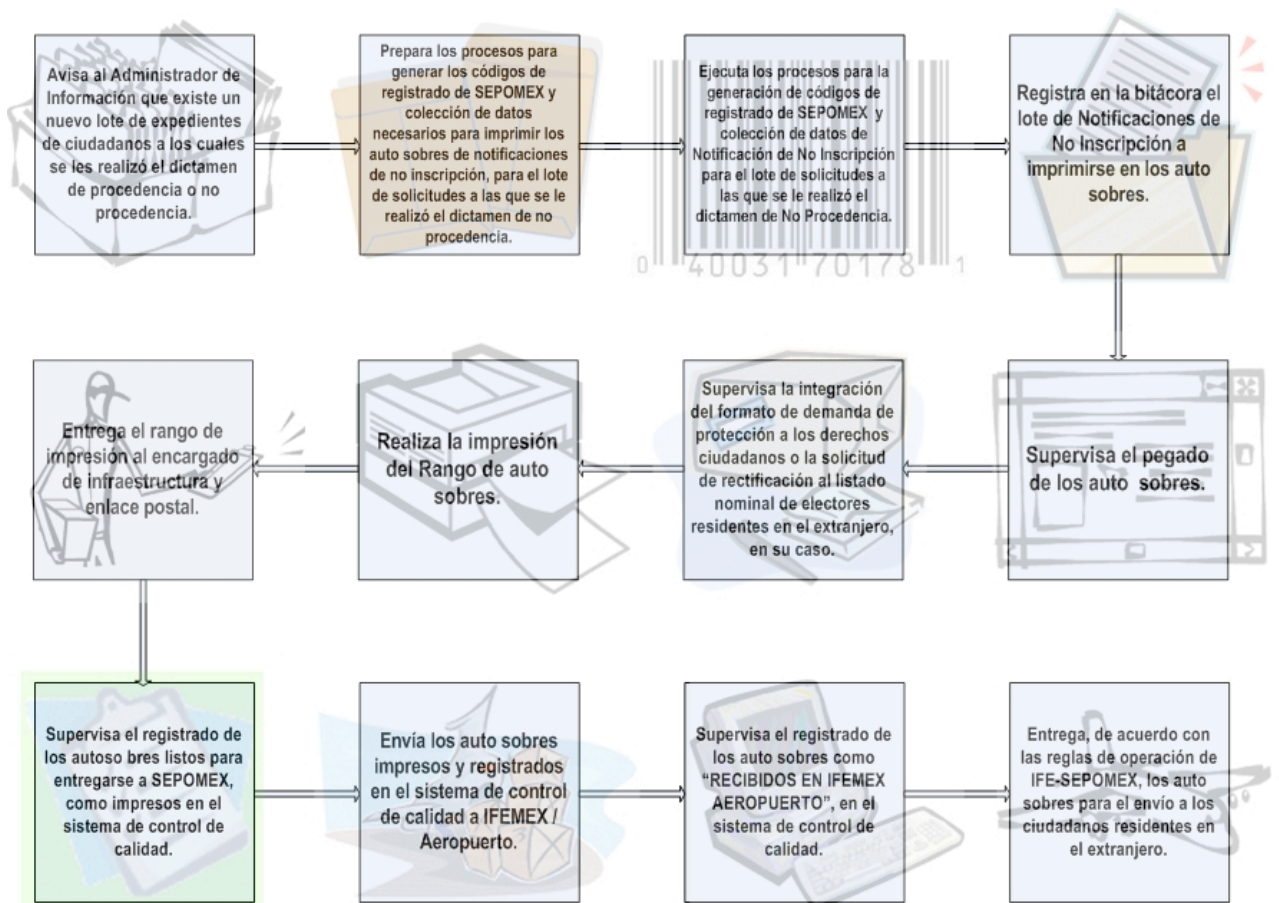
Avisa al Administrador de Información que existe un nuevo lote de expedientes de ciudadanos a los cuales se les realizó el dictamen de procedencia o no procedencia.

Prepara los procesos para generar los códigos de registrado de SEPOMEX y colección de datos necesarios para imprimir los auto sobres de notificaciones de no inscripción, para el lote de solicitudes a las que se le realizó el dictamen de no procedencia.

Ejecuta los procesos para la generación de códigos de registrado de SEPOMEX y colección de datos de Notificación de No Inscripción para el lote de solicitudes a las que se le realizó el dictamen de No Procedencia.

0 40031 70178 1

Registra en la bitácora el lote de Notificaciones de No Inscripción a imprimirse en los auto sobres.

Supervisa el pegado de los auto sobres.

Supervisa la integración del formato de demanda de protección a los derechos ciudadanos o la solicitud de rectificación al listado nominal de electores residentes en el extranjero, en su caso.

Realiza la impresión del Rango de auto sobres.

Entrega el rango de impresión al encargado de infraestructura y enlace postal.

Supervisa el registrado de los autoso bres listos para entregarse a SEPOMEX, como impresos en el sistema de control de calidad.

Envía los auto sobres impresos y registrados en el sistema de control de calidad a IFEMEX / Aeropuerto.

Supervisa el registrado de los auto sobres como "RECIBIDOS EN IFEMEX AEROPUERTO", en el sistema de control de calidad.

Entrega, de acuerdo con las reglas de operación de IFE-SEPOMEX, los auto sobres para el envío a los ciudadanos residentes en el extranjero.